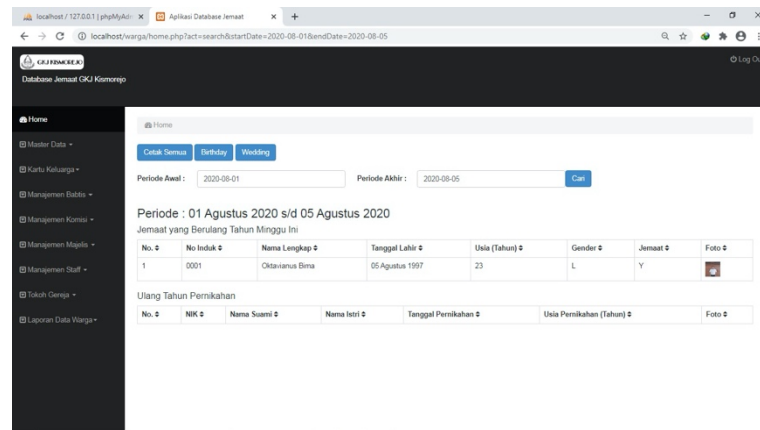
localhost / 127.0.0.1 | phpMyAdı ×
Aplikasi Database Jemaat ×
+
localhost/warga/home.php?act=search&startDate=2020-08-01&endDate=2020-08-05

GKJ KISMOREJO
Database Jemaat GKJ Kismorejo
Log Ou

Home
Master Data
Kartu Keluarga
Manajemen Babtis
Manajemen Komisi
Manajemen Majelis
Manajemen Staff
Tokoh Gereja
Laporan Data Warga

Home

Cetak Semua
Birthday
Wedding

Periode Awal : 2020-08-01
Periode Akhir : 2020-08-05
Cari

Periode : 01 Agustus 2020 s/d 05 Agustus 2020
Jemaat yang Berulang Tahun Minggu Ini

| No. | No Induk | Nama Lengkap | Tanggal Lahir | Usia (Tahun) | Gender | Jemaat | Foto |
|---|---|---|---|---|---|---|---|
| 1 | 0001 | Oktavianus Bima | 05 Agustus 1997 | 23 | L | Y | |

Ulang Tahun Pernikahan

| No. | NIK | Nama Suami | Nama Istri | Tanggal Pernikahan | Usia Pernikahan (Tahun) | Foto |
|---|---|---|---|---|---|---|